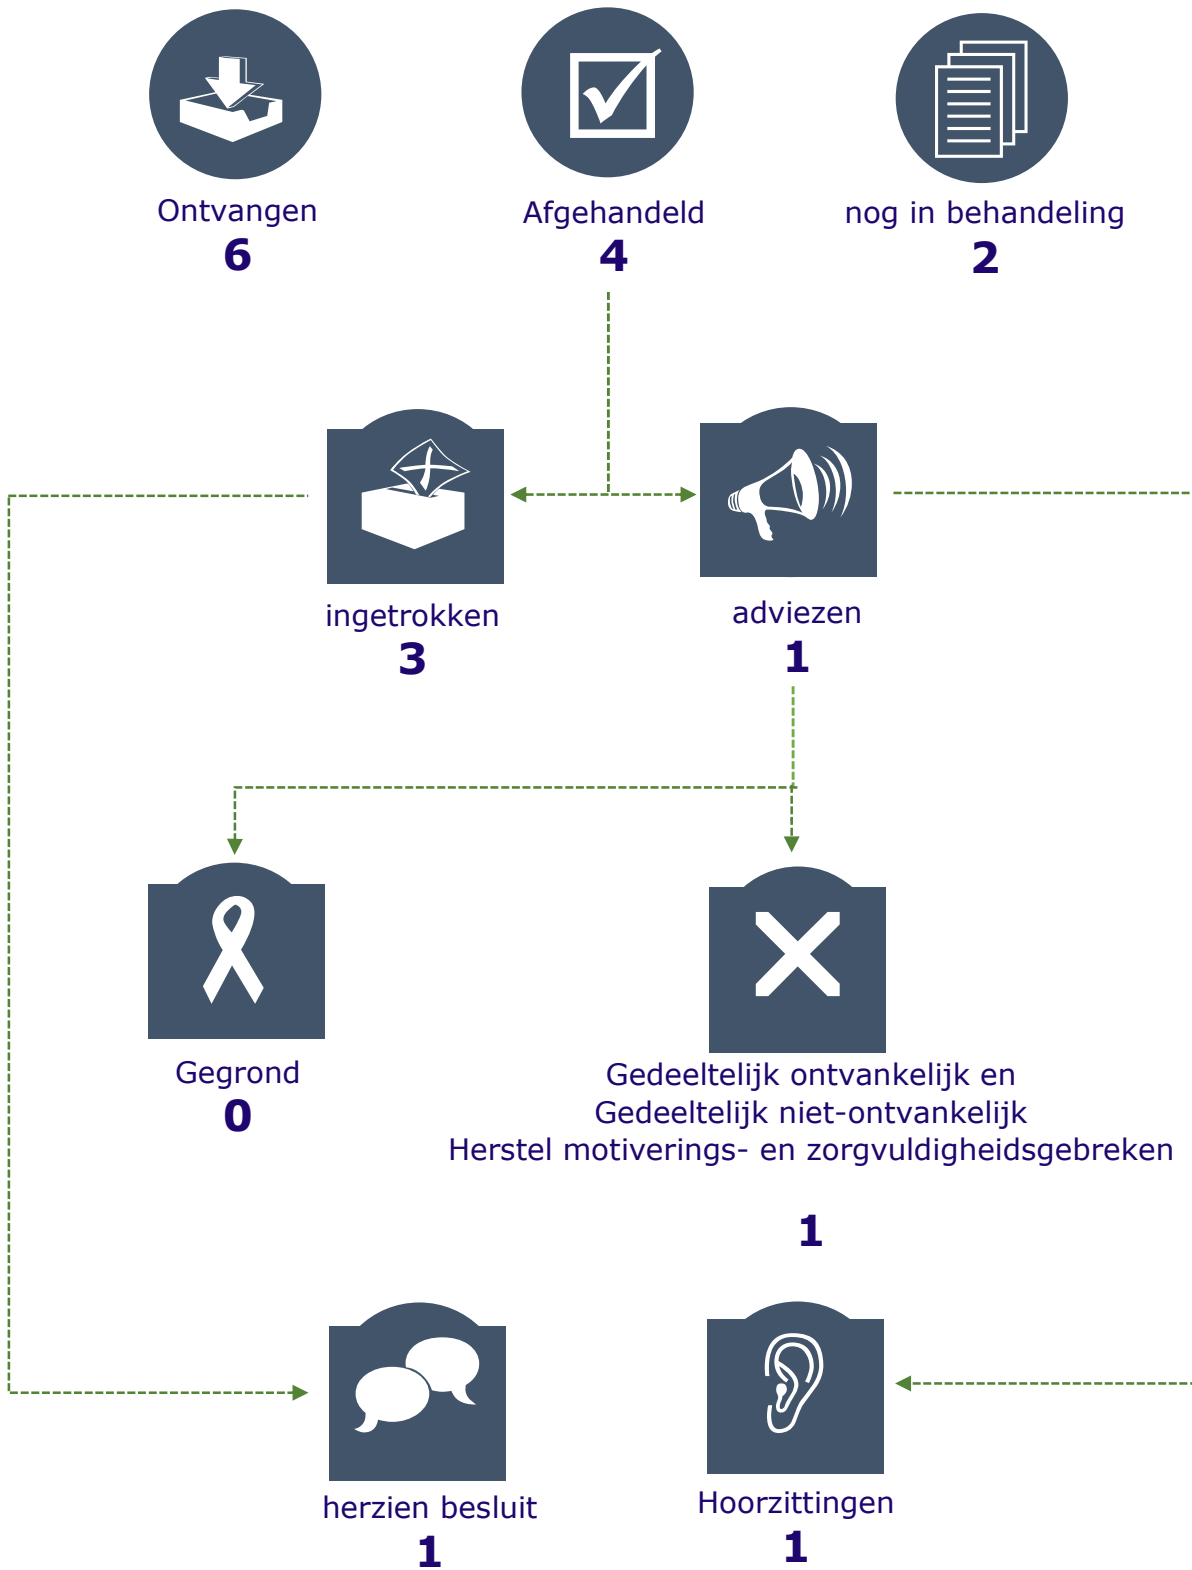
Ontvangen
6

Afgehandeld
4

nog in behandeling
2

ingetrokken
3

adviezen
1

Gegrond
0

Gedeeltelijk ontvankelijk en
Gedeeltelijk niet-ontvankelijk
Herstel motiverings- en zorgvuldigheidsgebreken

1

herzien besluit
1

Hoorzittingen
1